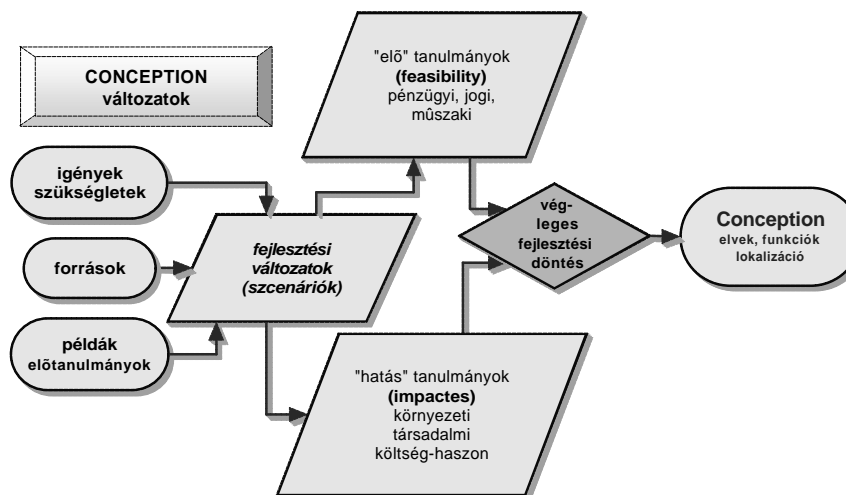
CONCEPTION
változatok

"elõ" tanulmányok
(feasibility)
pénzügyi, jogi,
mûszaki

igények
szükségletek

források

példák
elõtanulmányok

fejlesztési
változatok
(szcenáriók)

vég-
leges
fejlesztési
döntés

Conception
elvek, funkciók
lokalizáció

"hatás" tanulmányok
(impactes)
környezeti
társadalmi
költség-haszon